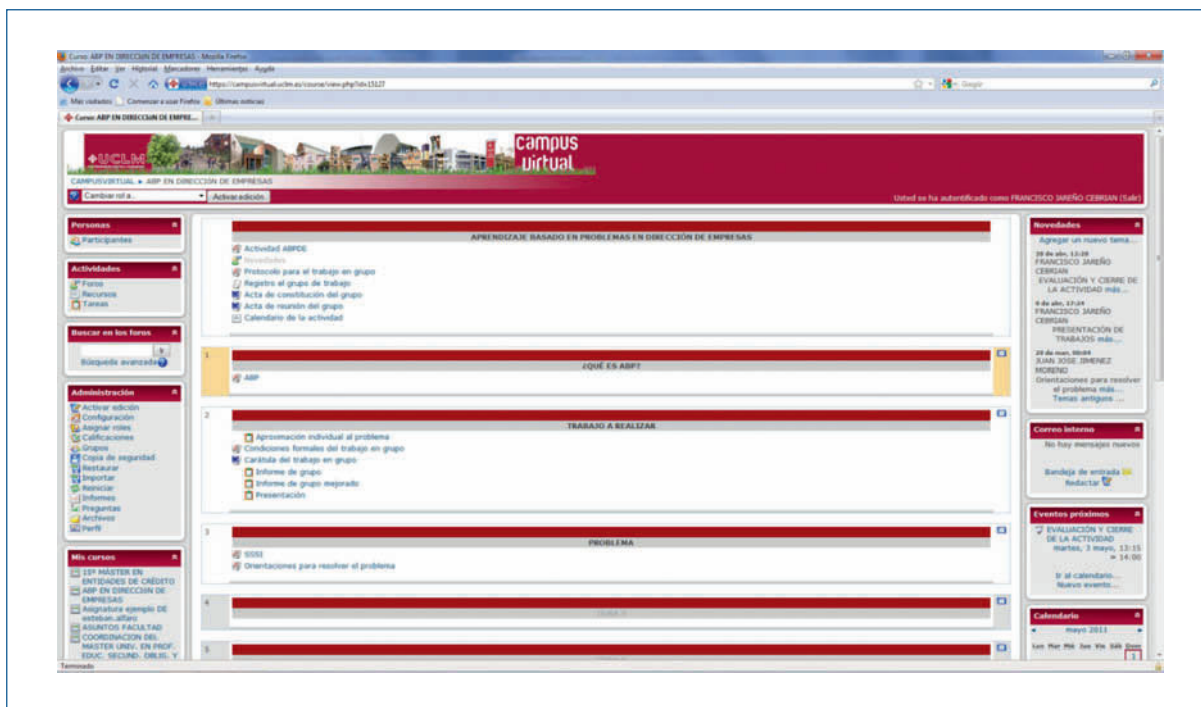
Curso: ABP EN DIRECCIÓN DE EMPRESAS - Mozilla Firefox

Archivo Editar Ver Historial Marcadores Herramientas Ayuda

https://campusvirtual.uclm.es/course/view.php?id=15127

Más visitados Comenzar a usar Firefox Últimas noticias

Curso: ABP EN DIRECCIÓN DE EMPRE...

UCLM campus virtual

CAMPUSVIRTUAL ► ABP EN DIRECCIÓN DE EMPRESAS

Cambiar rol a... Activar edición

Usted se ha autentificado como FRANCISCO JAREÑO CEBRIAN (Salir)

Personas
Participantes

Actividades
Foros
Recursos
Tareas

Buscar en los foros
Búsqueda avanzada

Administración
Activar edición
Configuración
Asignar roles
Calificaciones
Grupos
Copia de seguridad
Restaurar
Importar
Reiniciar
Informes
Preguntas
Archivos
Perfil

Mis cursos
15º MÁSTER EN ENTIDADES DE CRÉDITO
ABP EN DIRECCIÓN DE EMPRESAS
Asignatura ejemplo DE esteban.alfaro
ASUNTOS FACULTAD
COORDINACION DEL MASTER UNIV. EN PROF. EDUC. SECUND. OBLIG. Y

APRENDIZAJE BASADO EN PROBLEMAS EN DIRECCIÓN DE EMPRESAS
Actividad ABPDE
Novedades
Protocolo para el trabajo en grupo
Registro el grupo de trabajo
Acta de constitución del grupo
Acta de reunión del grupo
Calendario de la actividad

1
¿QUÉ ES ABP?
ABP

2
TRABAJO A REALIZAR
Aproximación individual al problema
Condiciones formales del trabajo en grupo
Carátula del trabajo en grupo
Informe de grupo
Informe de grupo mejorado
Presentación

3
PROBLEMA
SSSI
Orientaciones para resolver el problema

4
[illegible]

5

Novedades
Agregar un nuevo tema...
28 de abr, 12:28
FRANCISCO JAREÑO CEBRIAN
EVALUACIÓN Y CIERRE DE LA ACTIVIDAD más...
6 de abr, 17:24
FRANCISCO JAREÑO CEBRIAN
PRESENTACIÓN DE TRABAJOS más...
29 de mar, 08:04
JUAN JOSE JIMENEZ MORENO
Orientaciones para resolver el problema más...
Temas antiguos ...

Correo interno
No hay mensajes nuevos
Bandeja de entrada
Redactar

Eventos próximos
EVALUACIÓN Y CIERRE DE LA ACTIVIDAD
Martes, 3 mayo, 13:15 » 14:00
Ir al calendario...
Nuevo evento...

Calendario
mayo 2011
Lun Mar Mié Jue Vie Sáb Dom
1

Terminado